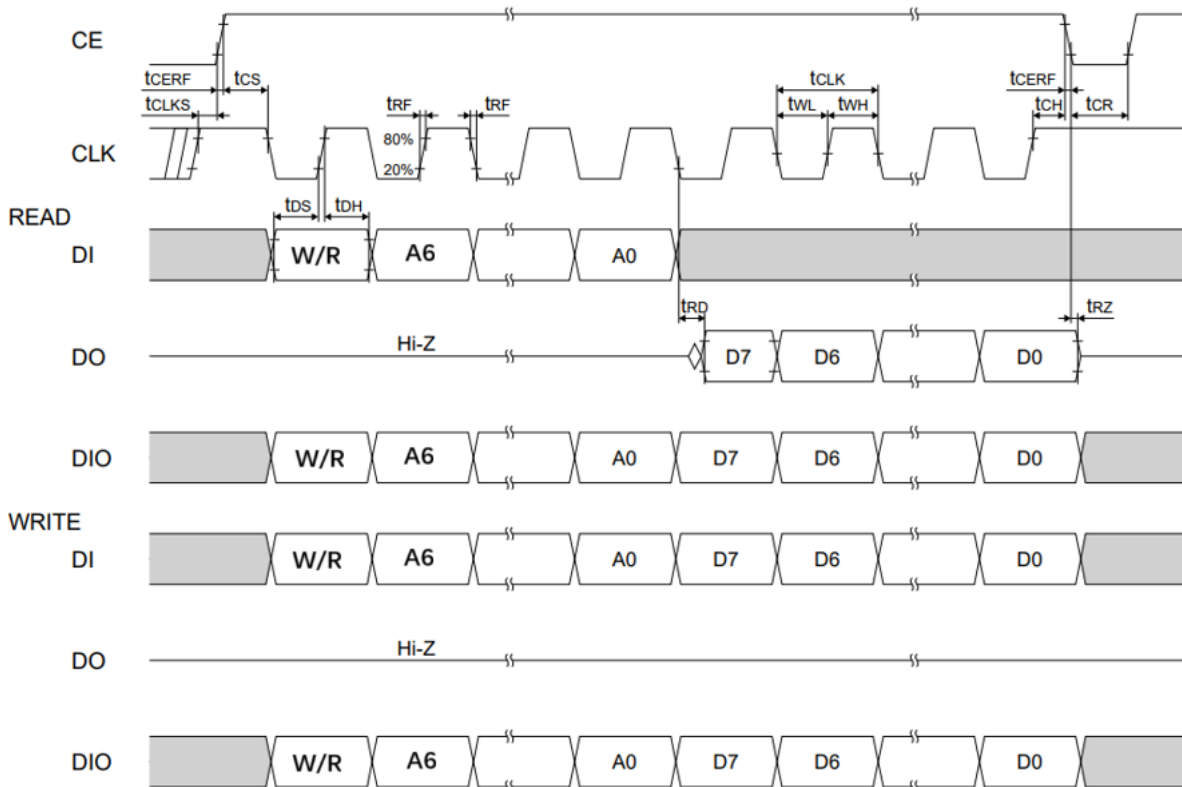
CE

$t_{CERF}$ $t_{CS}$
$t_{CLKS}$

$t_{RF}$ $t_{RF}$
80%
20%

$t_{CLK}$
$t_{WL}$ $t_{WH}$

$t_{CERF}$
$t_{CH}$ $t_{CR}$

CLK

READ

$t_{DS}$ $t_{DH}$

DI W/R A6 A0

$t_{RD}$ $t_{RZ}$

DO Hi-Z D7 D6 D0

DIO W/R A6 A0 D7 D6 D0

WRITE

DI W/R A6 A0 D7 D6 D0

DO Hi-Z

DIO W/R A6 A0 D7 D6 D0